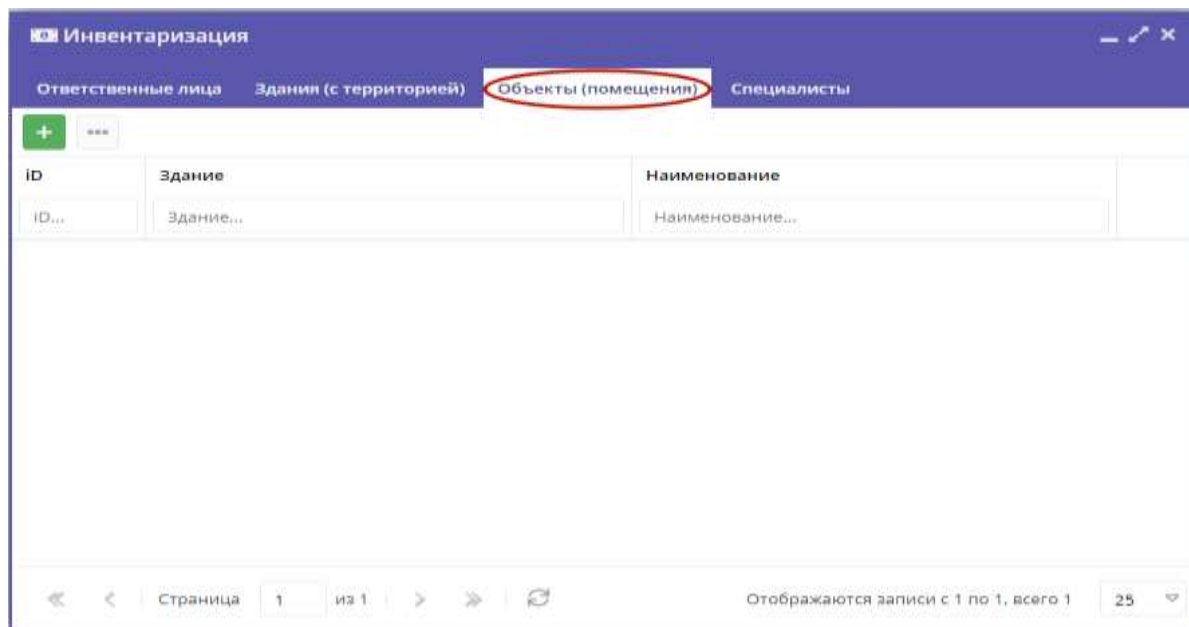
Инвентаризация

Ответственные лица Здания (с территорией) Объекты (помещения) Специалисты

+ ...

| iD | Здание | Наименование |
|---|---|---|
| ID... | Здание... | Наименование... |

Страница 1 из 1

Отображаются записи с 1 по 1, всего 1 25